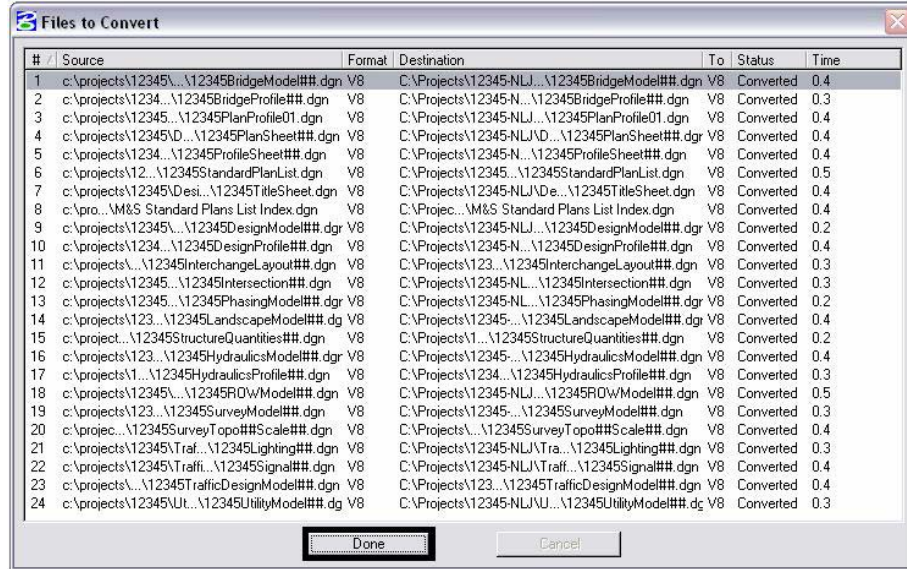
Files to Convert

| # | Source | Format | Destination | To | Status | Time |
|---|---|---|---|---|---|---|
| 1 | c:\projects\12345\...\12345BridgeModel##.dgn | V8 | C:\Projects\12345-NLJ...\12345BridgeModel##.dgn | V8 | Converted | 0.4 |
| 2 | c:\projects\1234...\12345BridgeProfile##.dgn | V8 | C:\Projects\12345-N...\12345BridgeProfile##.dgn | V8 | Converted | 0.3 |
| 3 | c:\projects\12345...\12345PlanProfile01.dgn | V8 | C:\Projects\12345-NLJ...\12345PlanProfile01.dgn | V8 | Converted | 0.4 |
| 4 | c:\projects\12345\D...\12345PlanSheet##.dgn | V8 | C:\Projects\12345-NLJ\D...\12345PlanSheet##.dgr | V8 | Converted | 0.4 |
| 5 | c:\projects\1234...\12345ProfileSheet##.dgn | V8 | C:\Projects\12345-N...\12345ProfileSheet##.dgn | V8 | Converted | 0.4 |
| 6 | c:\projects\12...\12345StandardPlanList.dgn | V8 | C:\Projects\12345...\12345StandardPlanList.dgn | V8 | Converted | 0.5 |
| 7 | c:\projects\12345\Desi...\12345TitleSheet.dgn | V8 | C:\Projects\12345-NLJ\De...\12345TitleSheet.dgn | V8 | Converted | 0.4 |
| 8 | c:\pro...\M&S Standard Plans List Index.dgn | V8 | C:\Projec...\M&S Standard Plans List Index.dgn | V8 | Converted | 0.4 |
| 9 | c:\projects\12345\...\12345DesignModel##.dgr | V8 | C:\Projects\12345-NLJ...\12345DesignModel##.dgr | V8 | Converted | 0.2 |
| 10 | c:\projects\1234...\12345DesignProfile##.dgn | V8 | C:\Projects\12345-N...\12345DesignProfile##.dgn | V8 | Converted | 0.4 |
| 11 | c:\projects\...\12345InterchangeLayout##.dgn | V8 | C:\Projects\123...\12345InterchangeLayout##.dgn | V8 | Converted | 0.3 |
| 12 | c:\projects\12345...\12345Intersection##.dgn | V8 | C:\Projects\12345-NLJ...\12345Intersection##.dgn | V8 | Converted | 0.3 |
| 13 | c:\projects\12345...\12345PhasingModel##.dgr | V8 | C:\Projects\12345-NL...\12345PhasingModel##.dgr | V8 | Converted | 0.2 |
| 14 | c:\projects\123...\12345LandscapeModel##.dg | V8 | C:\Projects\12345-...\12345LandscapeModel##.dgr | V8 | Converted | 0.4 |
| 15 | c:\project...\12345StructureQuantities##.dgn | V8 | C:\Projects\1...\12345StructureQuantities##.dgn | V8 | Converted | 0.2 |
| 16 | c:\projects\123...\12345HydraulicsModel##.dgr | V8 | C:\Projects\12345-...\12345HydraulicsModel##.dgr | V8 | Converted | 0.4 |
| 17 | c:\projects\1...\12345HydraulicsProfile##.dgn | V8 | C:\Projects\1234...\12345HydraulicsProfile##.dgn | V8 | Converted | 0.3 |
| 18 | c:\projects\12345\...\12345ROWModel##.dgn | V8 | C:\Projects\12345-NLJ...\12345ROWModel##.dgn | V8 | Converted | 0.5 |
| 19 | c:\projects\123...\12345SurveyModel##.dgn | V8 | C:\Projects\12345-...\12345SurveyModel##.dgn | V8 | Converted | 0.3 |
| 20 | c:\projec...\12345SurveyTopo##Scale##.dgn | V8 | C:\Projects\...\12345SurveyTopo##Scale##.dgn | V8 | Converted | 0.4 |
| 21 | c:\projects\12345\Traf...\12345Lighting##.dgn | V8 | C:\Projects\12345-NLJ\Tra...\12345Lighting##.dgn | V8 | Converted | 0.3 |
| 22 | c:\projects\12345\Traffi...\12345Signal##.dgn | V8 | C:\Projects\12345-NLJ\Traff...\12345Signal##.dgn | V8 | Converted | 0.4 |
| 23 | c:\projects\...\12345TrafficDesignModel##.dgn | V8 | C:\Projects\123...\12345TrafficDesignModel##.dgn | V8 | Converted | 0.4 |
| 24 | c:\projects\12345\Ut...\12345UtilityModel##.dg | V8 | C:\Projects\12345-NLJ\U...\12345UtilityModel##.dc | V8 | Converted | 0.3 |

Done
Cancel